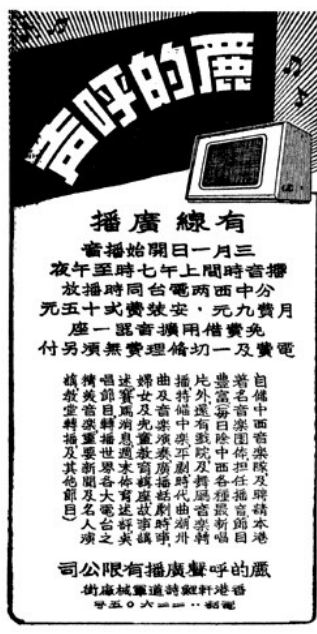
麗的呼聲

有線廣播

三月一日開始播音
播音時間上午七時至夜半
中西兩台同時放播
月費九元安裝費式十五元
免費借用擴音器一座
電費及一切修理無須另付

自備中西音樂隊及聘請本港著名音樂團體擔任播音節目豐富日夜中西各種最新唱片外還有戲院及舞廳音樂轉播時備中樂平劇時代曲潮州曲及各地方戲劇時事新聞演講教育故事講座商業報告婦女及兒童節目均由專家主持演述寓消遣於教育並且每天轉播世界各大電台之節目精美音樂重要新聞及名人演講宣傳廣播及其他節目

麗的呼聲廣播有限公司
香港干諾道中鍾聲街
電話：二一六五〇號